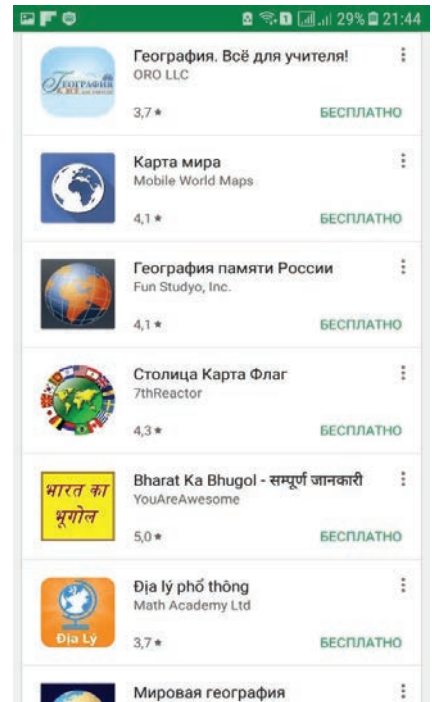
29% 21:44

География. Всё для учителя!
ORO LLC
3,7 ★
БЕСПЛАТНО

Карта мира
Mobile World Maps
4,1 ★
БЕСПЛАТНО

География памяти России
Fun Studyo, Inc.
4,1 ★
БЕСПЛАТНО

Столица Карта Флаг
7thReactor
4,3 ★
БЕСПЛАТНО

भारत का भूगोल

Bharat Ka Bhugol - सम्पूर्ण जानकारी
YouAreAwesome
5,0 ★
БЕСПЛАТНО

Địa Lý

Địa lý phổ thông
Math Academy Ltd
3,7 ★
БЕСПЛАТНО

Мировая география